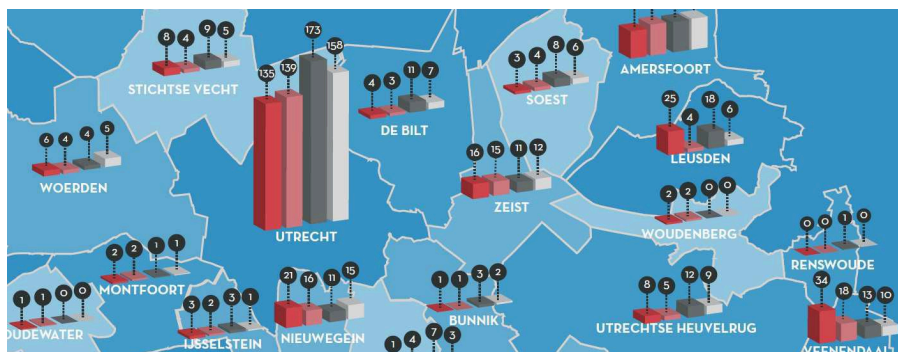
8 4 9 5
STICHTSE VECHT

173 158
135 139
UTRECHT

4 3 11 7
DE BILT

3 4 8 6
SOEST

AMERSFOORT

25 4 18 6
LEUSDEN

6 4 4 5
WOERDEN

16 15 11 12
ZEIST

2 2 0 0
WOUDENBERG

0 0 1 0
RENSWOUDE

2 2 1 1
MONTFOORT

1 1 0 0
OUDEWATER

3 2 3 1
IJSSELSTEIN

21 16 11 15
NIEUWEGEIN

1 1 3 2
BUNNIK

1 4 7 3

8 5 12 9
UTRECHTSE HEUVELRUG

34 18 13 10
VEENENDAAL